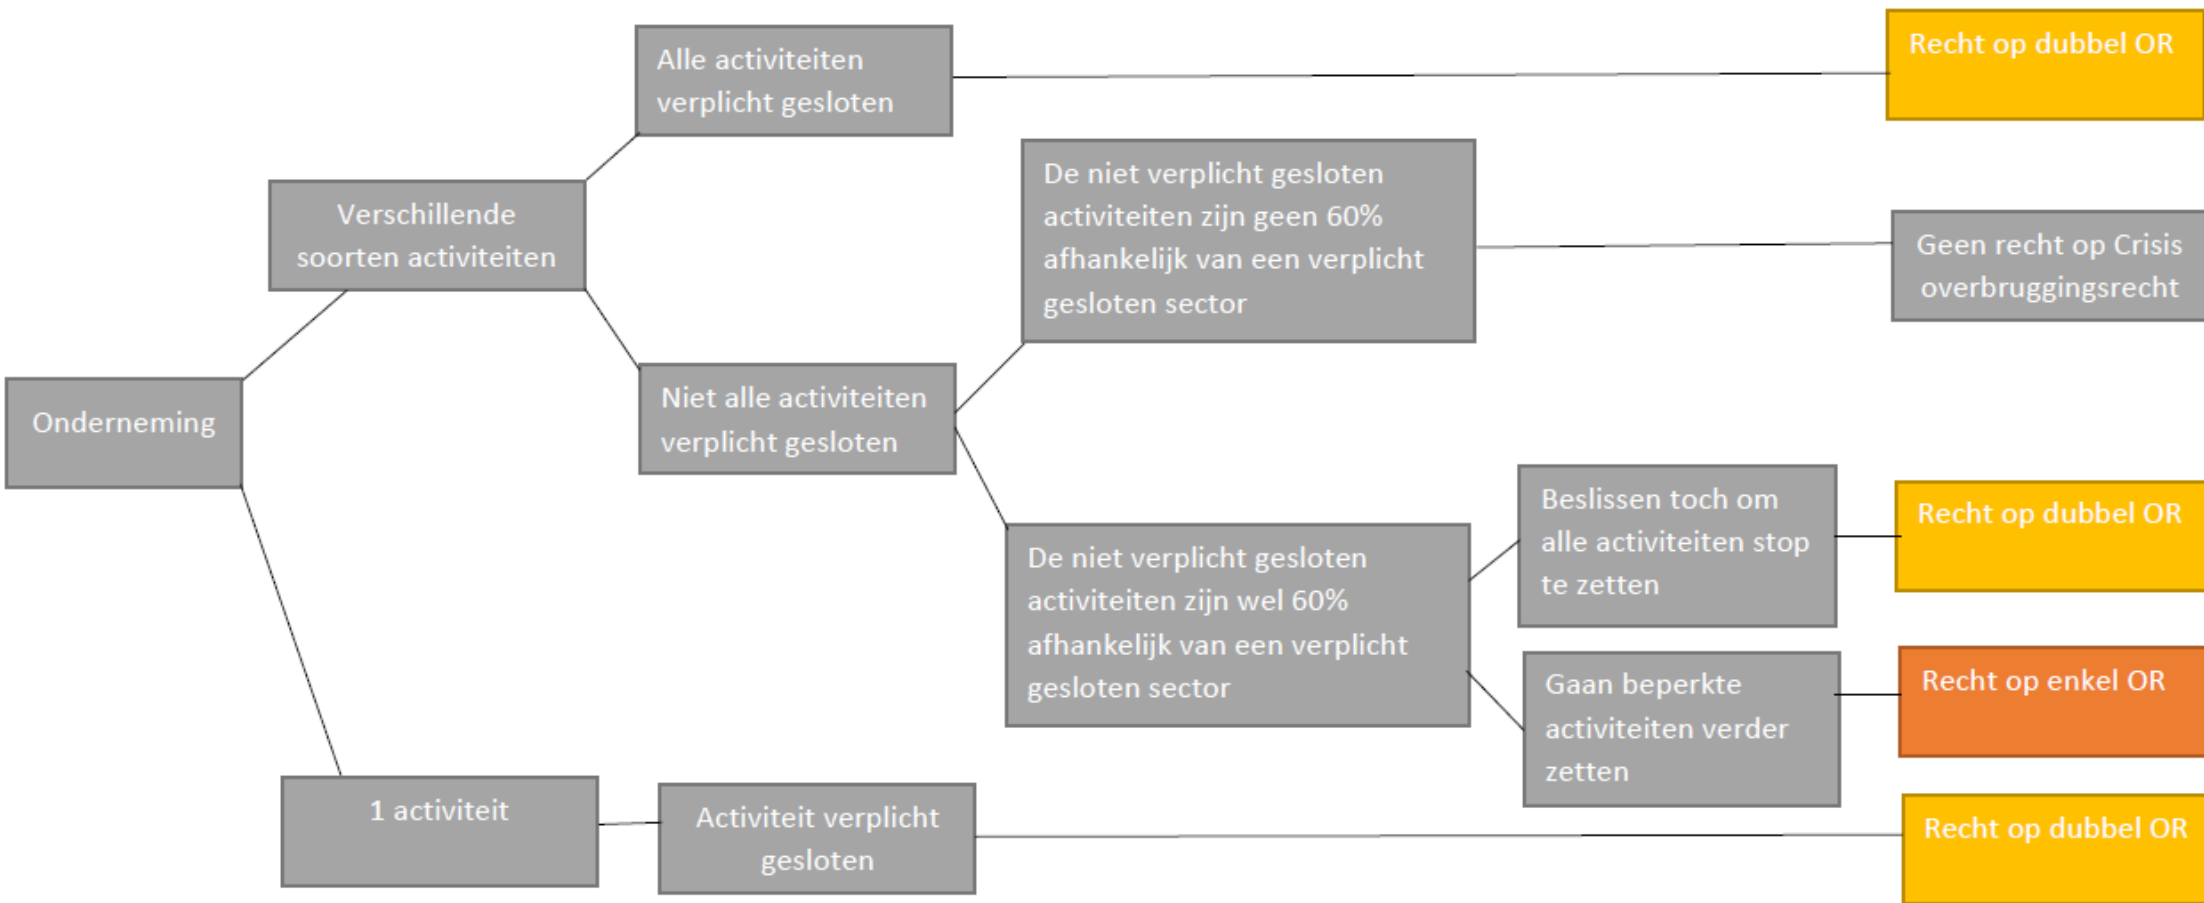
Onderneming

Verschillende soorten activiteiten

Alle activiteiten verplicht gesloten

Recht op dubbel OR

Niet alle activiteiten verplicht gesloten

De niet verplicht gesloten activiteiten zijn geen 60% afhankelijk van een verplicht gesloten sector

Geen recht op Crisis overbruggingsrecht

De niet verplicht gesloten activiteiten zijn wel 60% afhankelijk van een verplicht gesloten sector

Beslissen toch om alle activiteiten stop te zetten

Recht op dubbel OR

Gaan beperkte activiteiten verder zetten

Recht op enkel OR

1 activiteit

Activiteit verplicht gesloten

Recht op dubbel OR